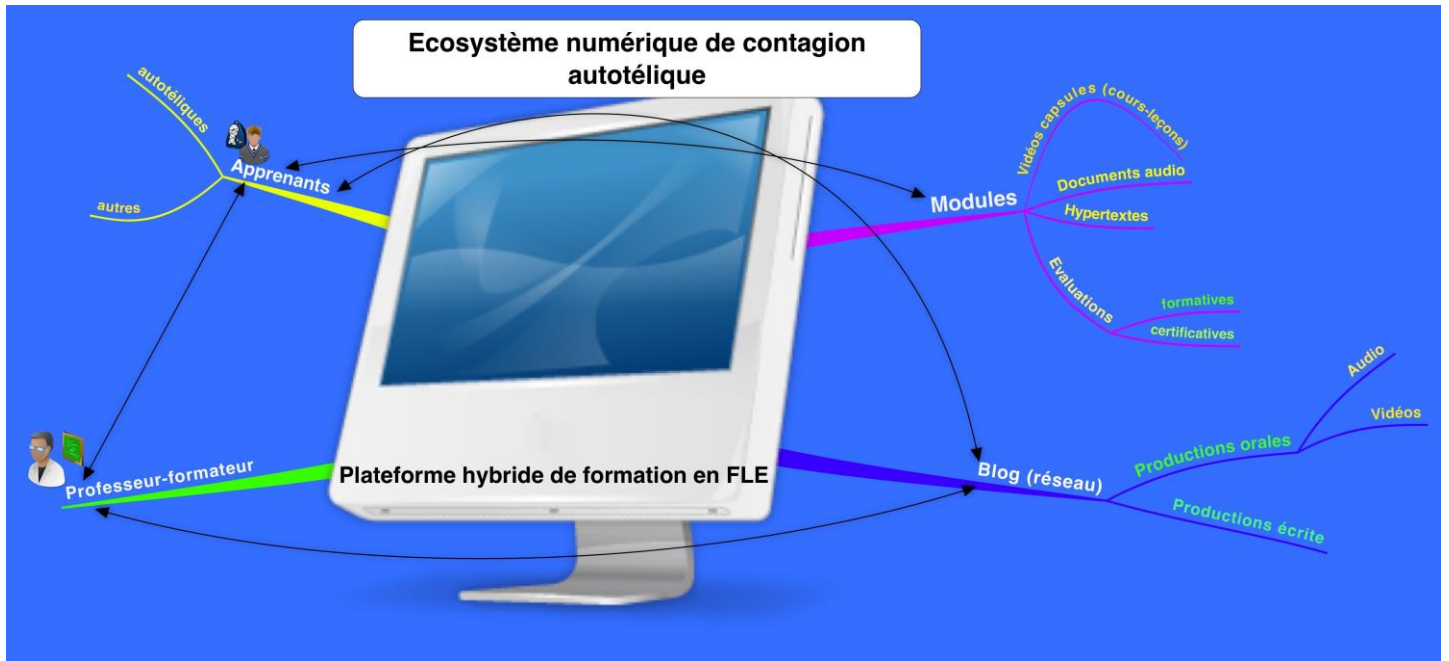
Ecosystème numérique de contagion autotélique

autotéliques

Apprenants

autres

Professeur-formateur

Plateforme hybride de formation en FLE

Modules

Vidéos capsules (cours-leçons)

Documents audio

Hypertextes

Evaluations

formatives

certificatives

Blog (réseau)

Productions orales

Audio

Vidéos

Productions écrite